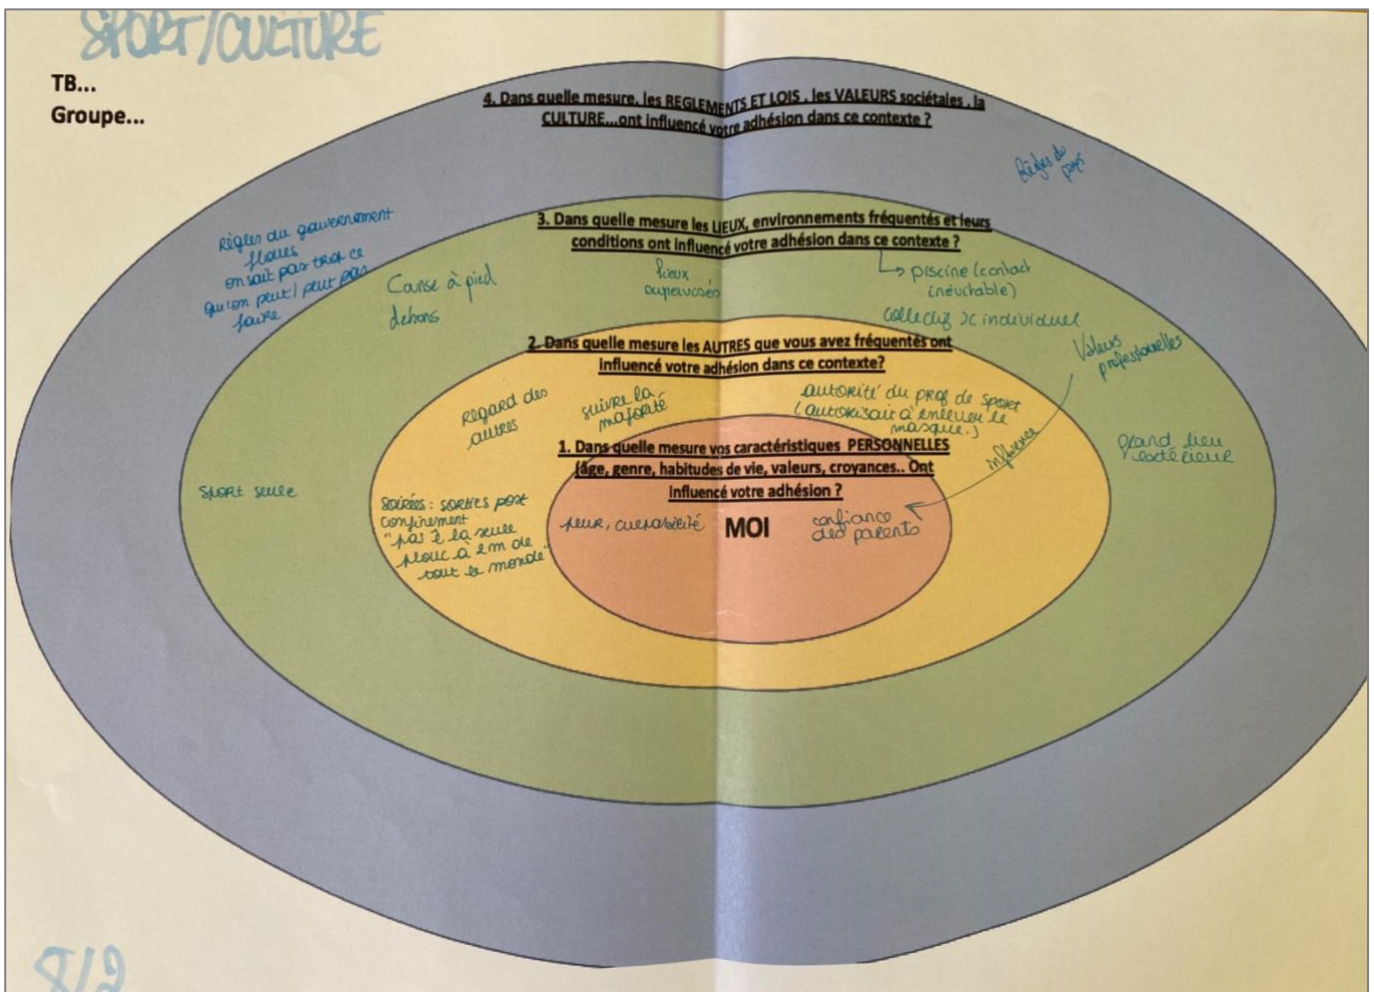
SPORT/CULTURE

TB...
Groupe...

4. Dans quelle mesure, les REGLEMENTS ET LOIS, les VALEURS sociétales, la CULTURE...ont influencé votre adhésion dans ce contexte ?

Règles du pays

Règles du gouvernement floues
on sait pas trop ce qu'on peut / peut pas faire

3. Dans quelle mesure les LIEUX, environnements fréquentés et leurs conditions ont influencé votre adhésion dans ce contexte ?

Course à pied dehors

lieux supervisés

→ piscine (contact inévitable)

collectif X individuel

Valeurs professionnelles

2. Dans quelle mesure les AUTRES que vous avez fréquentés ont influencé votre adhésion dans ce contexte?

Regard des autres

suivre la majorité

autorité du prof de sport (autorisait à enlever le masque.)

influence

Grand lieu extérieur

Sport seule

Soirées : sorties post confinement "pas 2 la seule pour à 1m de tout le monde"

1. Dans quelle mesure vos caractéristiques PERSONNELLES (âge, genre, habitudes de vie, valeurs, croyances.. Ont influencé votre adhésion ?

peur, vulnérabilité

MOI

confiance des parents

S/2